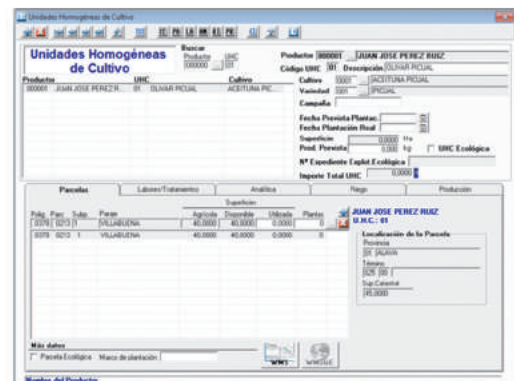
Unidades Homogéneas de Cultivo

Unidades Homogéneas de Cultivo

Buscar
Producto UHC
000000

Productor 000001 JUAN JOSE PEREZ RUIZ
Código UHC 01 Descripción OLIVAR PICUAL

| Productor | UHC | Cultivo |
|---|---|---|
| 000001 JUAN JOSE PEREZ R... | 01 OLIVAR PICUAL | ACEITUNA PIC... |

Cultivo 0001 ACEITUNA PICUAL
Variedad 0001 PICUAL
Campaña
Fecha Prevista Plantac.
Fecha Plantación Real
Superficie 0,0000 Ha
Prod. Prevista 0,000 kg UHC Ecológica
Nº Expediente Explot.Ecológica
Importe Total UHC 0,0000

Parcelas | Labores/Tratamientos | Analítica | Riego | Producción

| Polig. | Parc. | Subp. | Paraje | Superficie Agrícola | Superficie Disponible | Superficie Utilizada | Plantas |
|---|---|---|---|---|---|---|---|
| 0378 | 0213 | 1 | VILLABUENA | 40,0000 | 40,0000 | 0,0000 | 0 |
| 0378 | 0213 | 1 | VILLABUENA | 40,0000 | 40,0000 | 0,0000 | 0 |

JUAN JOSE PEREZ RUIZ
U.H.C.: 01

Localización de la Parcela
Provincia
01 ALAVA
Término
025 00
Sup.Catastral
45,0000

Más datos
Parcela Ecológica Marco de plantación

Nombre del Productor